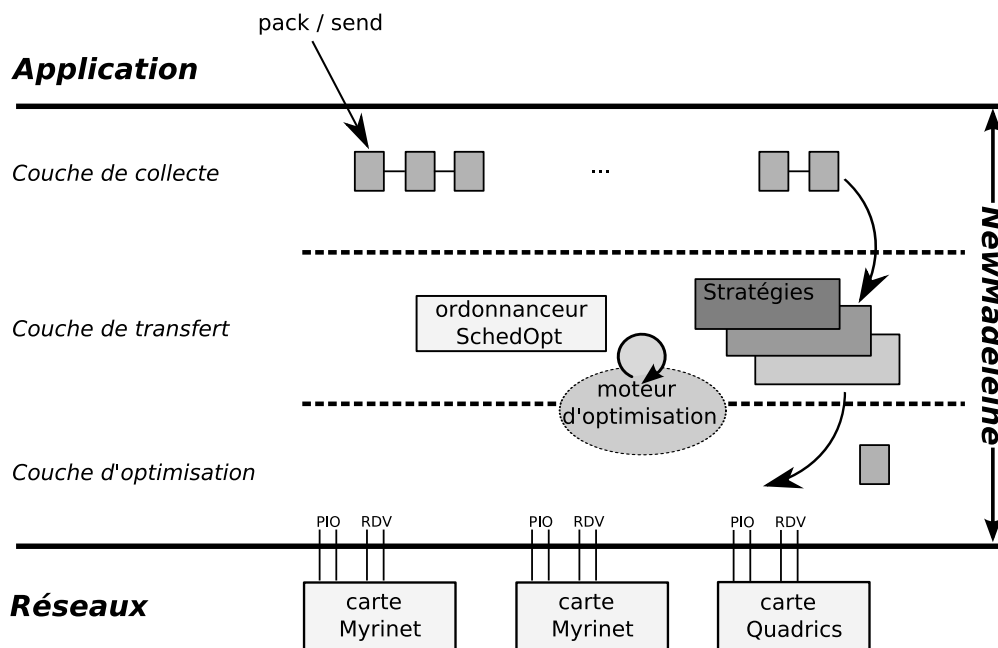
pack / send

Application

Couche de collecte

...

Couche de transfert

ordonnanceur SchedOpt

Stratégies

moteur d'optimisation

Couche d'optimisation

NewMadeleine

PIO RDV

PIO RDV

PIO RDV

Réseaux

carte Myrinet

carte Myrinet

carte Quadrics